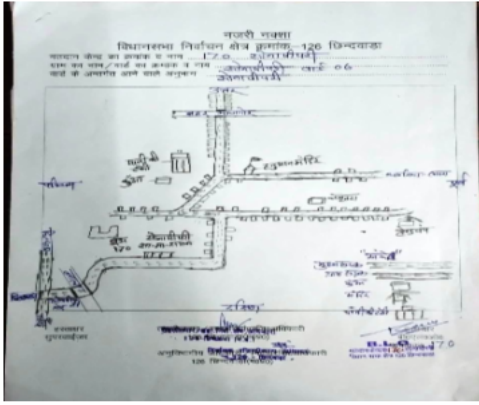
नजरी नक्शा

विधानसभा निर्वाचन क्षेत्र क्रमांक–126 छिन्दवाड़ा

मतदान केन्द्र का क्रमांक व नाम 170 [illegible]

ग्राम का नाम/वार्ड का क्रमांक व नाम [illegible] वार्ड 06

वार्ड के अन्तर्गत आने वाले अनुभाग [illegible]

हनुमान मंदिर

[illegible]

पश्चिम

पूर्व

दक्षिण

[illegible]

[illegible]

B.L.O. 170